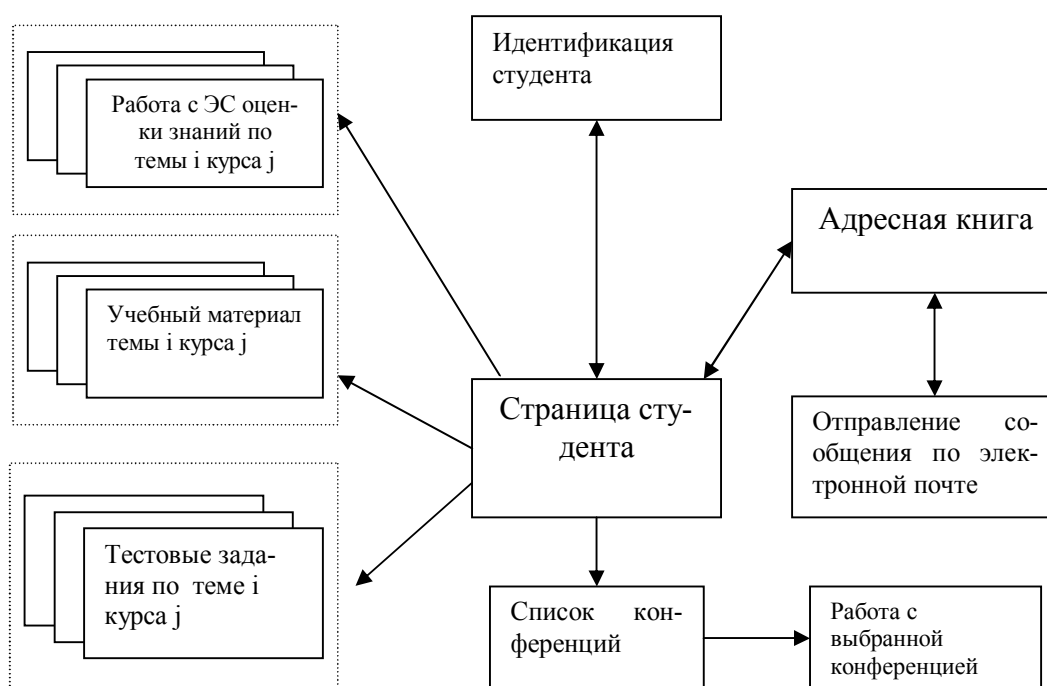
Работа с ЭС оценки знаний по темы i курса j

Идентификация студента

Адресная книга

Учебный материал темы i курса j

Страница студента

Отправление сообщения по электронной почте

Тестовые задания по теме i курса j

Список конференций

Работа с выбранной конференцией